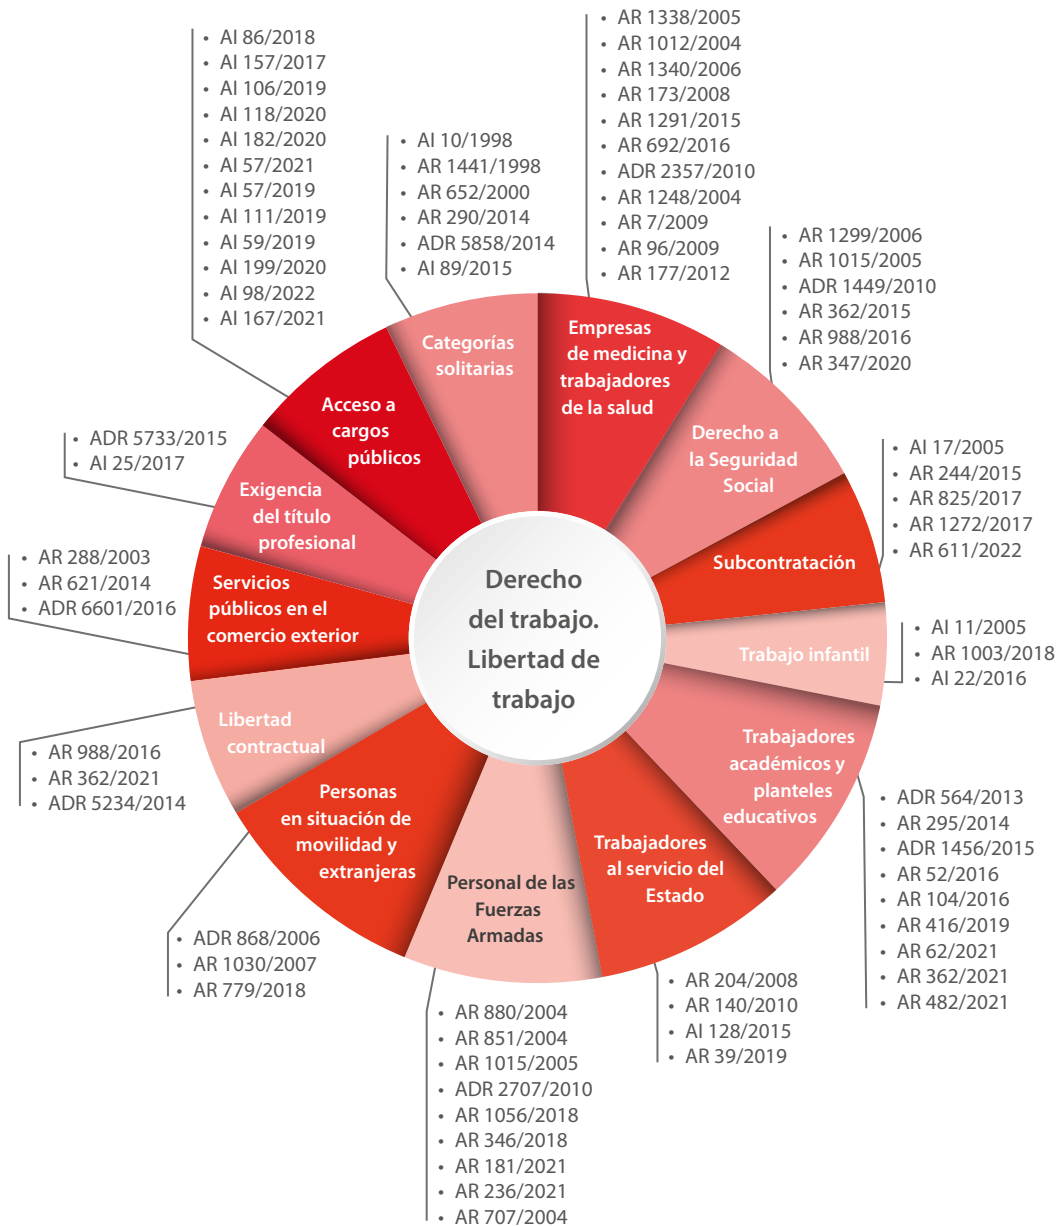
Derecho del trabajo. Libertad de trabajo

Categorías solitarias
• AI 10/1998
• AR 1441/1998
• AR 652/2000
• AR 290/2014
• ADR 5858/2014
• AI 89/2015

Empresas de medicina y trabajadores de la salud
• AR 1338/2005
• AR 1012/2004
• AR 1340/2006
• AR 173/2008
• AR 1291/2015
• AR 692/2016
• ADR 2357/2010
• AR 1248/2004
• AR 7/2009
• AR 96/2009
• AR 177/2012

Derecho a la Seguridad Social
• AR 1299/2006
• AR 1015/2005
• ADR 1449/2010
• AR 362/2015
• AR 988/2016
• AR 347/2020

Subcontratación
• AI 17/2005
• AR 244/2015
• AR 825/2017
• AR 1272/2017
• AR 611/2022

Trabajo infantil
• AI 11/2005
• AR 1003/2018
• AI 22/2016

Trabajadores académicos y planteles educativos
• ADR 564/2013
• AR 295/2014
• ADR 1456/2015
• AR 52/2016
• AR 104/2016
• AR 416/2019
• AR 62/2021
• AR 362/2021
• AR 482/2021

Trabajadores al servicio del Estado
• AR 204/2008
• AR 140/2010
• AI 128/2015
• AR 39/2019

Personal de las Fuerzas Armadas
• AR 880/2004
• AR 851/2004
• AR 1015/2005
• ADR 2707/2010
• AR 1056/2018
• AR 346/2018
• AR 181/2021
• AR 236/2021
• AR 707/2004

Personas en situación de movilidad y extranjeras
• ADR 868/2006
• AR 1030/2007
• AR 779/2018

Libertad contractual
• AR 988/2016
• AR 362/2021
• ADR 5234/2014

Servicios públicos en el comercio exterior
• AR 288/2003
• AR 621/2014
• ADR 6601/2016

Exigencia del título profesional
• ADR 5733/2015
• AI 25/2017

Acceso a cargos públicos
• AI 86/2018
• AI 157/2017
• AI 106/2019
• AI 118/2020
• AI 182/2020
• AI 57/2021
• AI 57/2019
• AI 111/2019
• AI 59/2019
• AI 199/2020
• AI 98/2022
• AI 167/2021